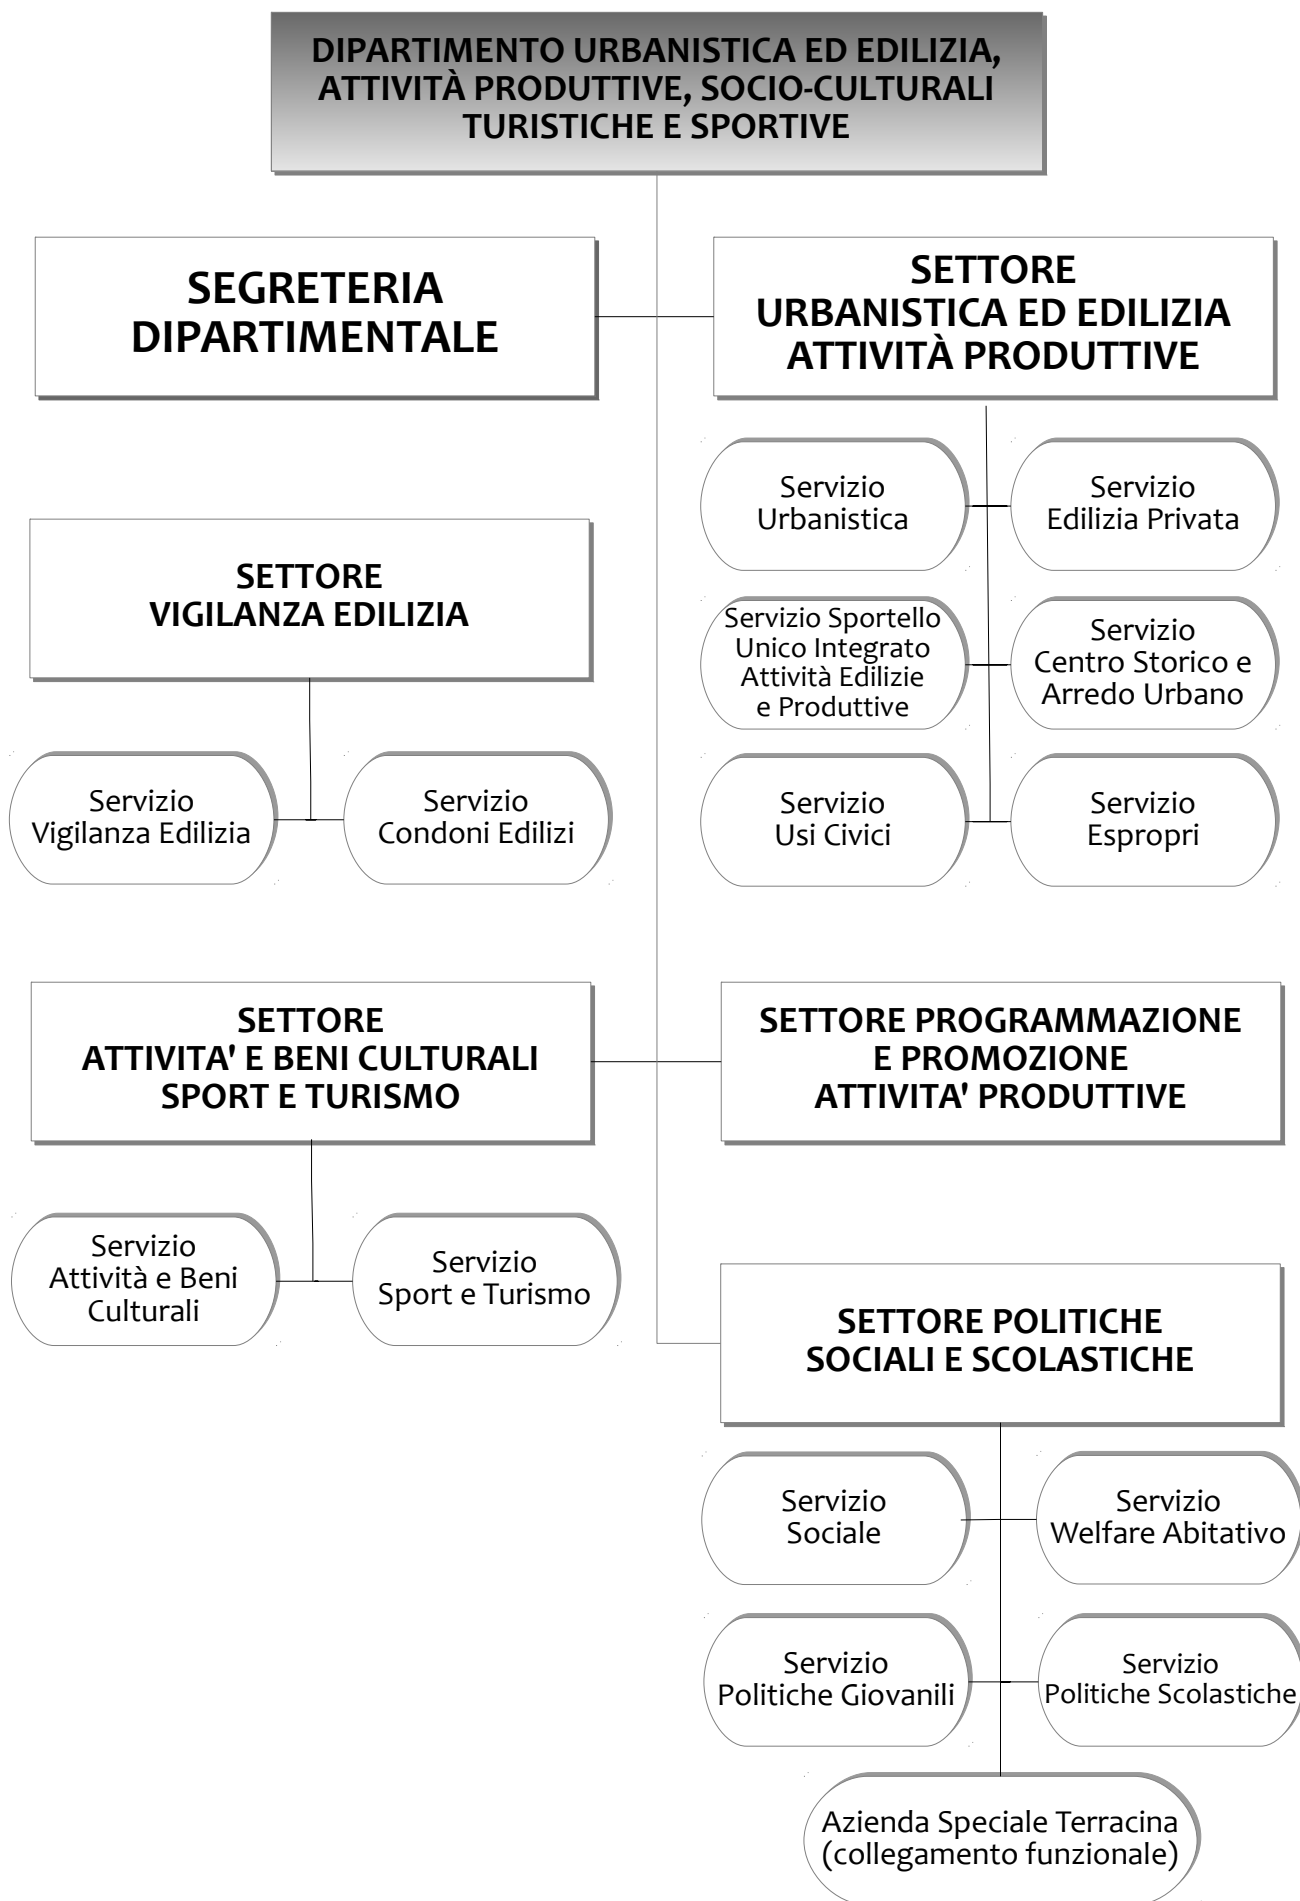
DIPARTIMENTO URBANISTICA ED EDILIZIA, ATTIVITÀ PRODUTTIVE, SOCIO-CULTURALI TURISTICHE E SPORTIVE

SEGRETERIA DIPARTIMENTALE

SETTORE URBANISTICA ED EDILIZIA ATTIVITÀ PRODUTTIVE

Servizio Urbanistica

Servizio Edilizia Privata

Servizio Sportello Unico Integrato Attività Edilizie e Produttive

Servizio Centro Storico e Arredo Urbano

Servizio Usi Civici

Servizio Espropri

SETTORE VIGILANZA EDILIZIA

Servizio Vigilanza Edilizia

Servizio Condoni Edilizi

SETTORE ATTIVITA' E BENI CULTURALI SPORT E TURISMO

Servizio Attività e Beni Culturali

Servizio Sport e Turismo

SETTORE PROGRAMMAZIONE E PROMOZIONE ATTIVITA' PRODUTTIVE

SETTORE POLITICHE SOCIALI E SCOLASTICHE

Servizio Sociale

Servizio Welfare Abitativo

Servizio Politiche Giovanili

Servizio Politiche Scolastiche

Azienda Speciale Terracina (collegamento funzionale)